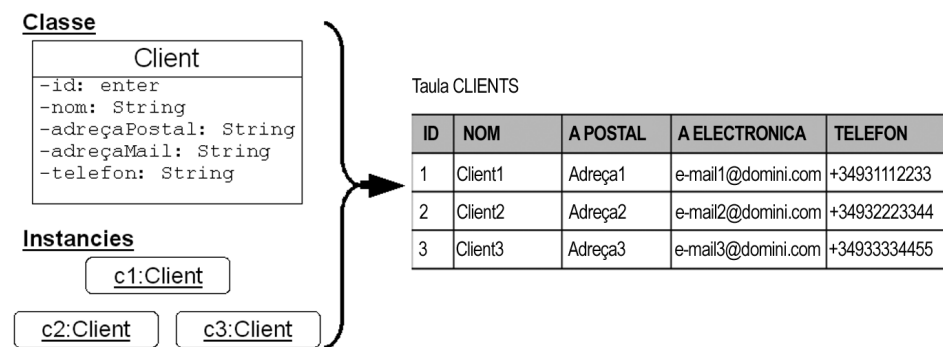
Classe

Client

-id: enter
-nom: String
-adreçaPostal: String
-adreçaMail: String
-telefon: String

Instancies

c1:Client

c2:Client

c3:Client

Taula CLIENTS

| ID | NOM | A POSTAL | A ELECTRONICA | TELEFON |
|---|---|---|---|---|
| 1 | Client1 | Adreça1 | e-mail1@domini.com | +34931112233 |
| 2 | Client2 | Adreça2 | e-mail2@domini.com | +34932223344 |
| 3 | Client3 | Adreça3 | e-mail3@domini.com | +34933334455 |